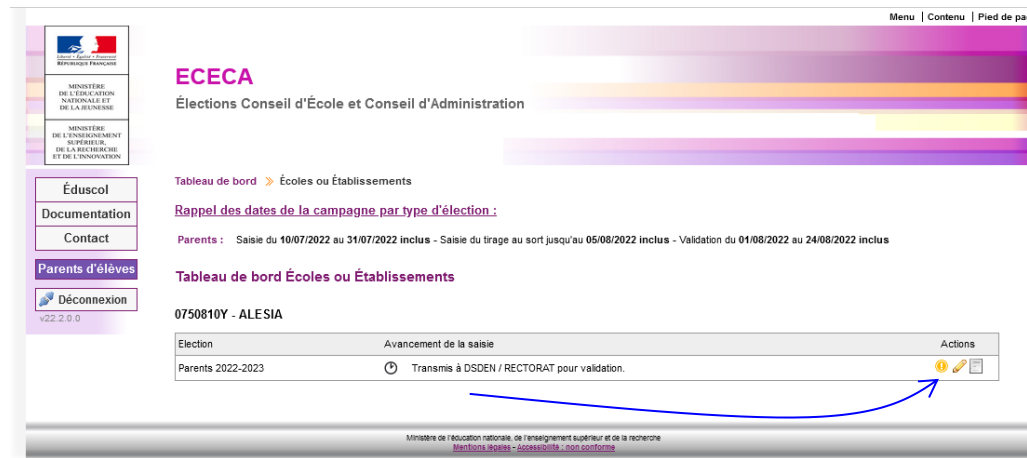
Menu | Contenu | Pied de pa

Liberté • Égalité • Fraternité
RÉPUBLIQUE FRANÇAISE

MINISTÈRE DE L'ÉDUCATION NATIONALE ET DE LA JEUNESSE

MINISTÈRE DE L'ENSEIGNEMENT SUPÉRIEUR, DE LA RECHERCHE ET DE L'INNOVATION

ECECA

Élections Conseil d'École et Conseil d'Administration

Éduscol
Documentation
Contact
Parents d'élèves
Déconnexion
v22.2.0.0

Tableau de bord » Écoles ou Établissements

Rappel des dates de la campagne par type d'élection :

Parents : Saisie du 10/07/2022 au 31/07/2022 inclus - Saisie du tirage au sort jusqu'au 05/08/2022 inclus - Validation du 01/08/2022 au 24/08/2022 inclus

Tableau de bord Écoles ou Établissements

0750810Y - ALESIA

| Election | Avancement de la saisie | Actions |
|---|---|---|
| Parents 2022-2023 | Transmis à DSDEN / RECTORAT pour validation. | |

Ministère de l'éducation nationale, de l'enseignement supérieur et de la recherche
Mentions légales - Accessibilité : non conforme